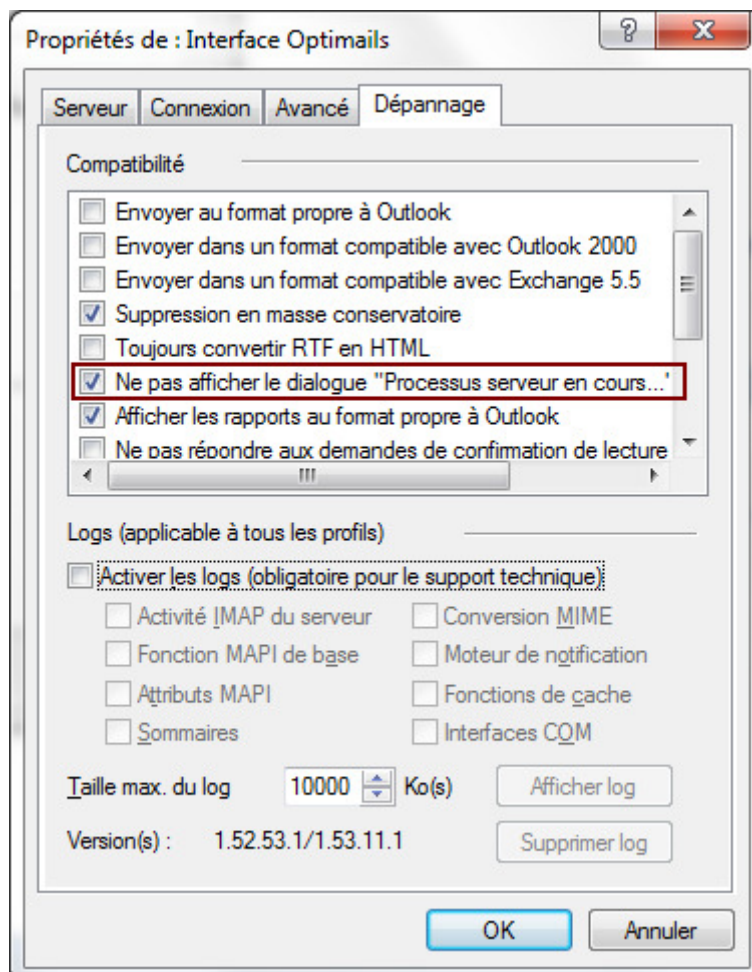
Propriétés de : Interface Optimails

?

X

Serveur | Connexion | Avancé | Dépannage

Compatibilité

Envoyer au format propre à Outlook
Envoyer dans un format compatible avec Outlook 2000
Envoyer dans un format compatible avec Exchange 5.5
Suppression en masse conservatoire
Toujours convertir RTF en HTML
Ne pas afficher le dialogue "Processus serveur en cours...'
Afficher les rapports au format propre à Outlook
Ne pas répondre aux demandes de confirmation de lecture

III

Logs (applicable à tous les profils)

Activer les logs (obligatoire pour le support technique)

Activité IMAP du serveur
Conversion MIME
Fonction MAPI de base
Moteur de notification
Attributs MAPI
Fonctions de cache
Sommaires
Interfaces COM

Taille max. du log 10000 Ko(s)

Afficher log

Version(s) : 1.52.53.1/1.53.11.1

Supprimer log

OK

Annuler